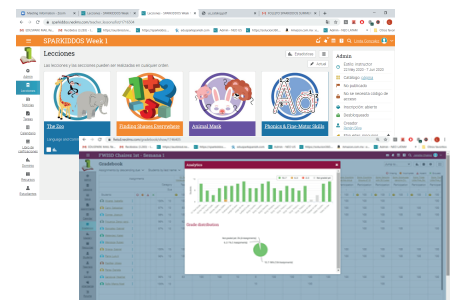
IPARKIDDOS Week 1

Lecciones

Las lecciones y las secciones pueden ser mostradas en cualquier orden.

The Zoo

Finding Shapes Everywhere

Animal Mask

Phonics & Fine-Motor Skills

Ajustes

No publicado

Inscripción abierta

Destinatarios

Creador

FW103 Chapter 1er - Semana 1

Gradebook

Analytics

Grade distribution